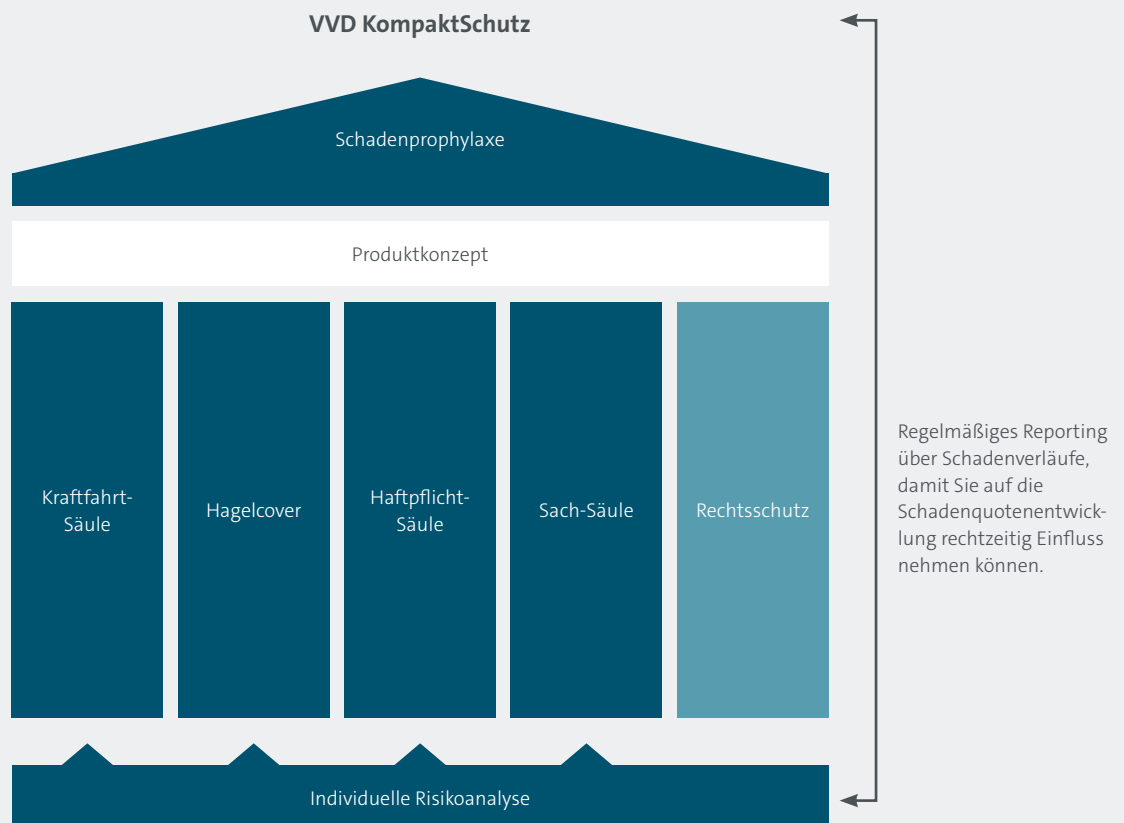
VVD KompaktSchutz

Schadenprophylaxe

Produktkonzept

Kraftfahrt-Säule

Hagelcover

Haftpflicht-Säule

Sach-Säule

Rechtsschutz

Individuelle Risikoanalyse

Regelmäßiges Reporting über Schadenverläufe, damit Sie auf die Schadenquotenentwicklung rechtzeitig Einfluss nehmen können.